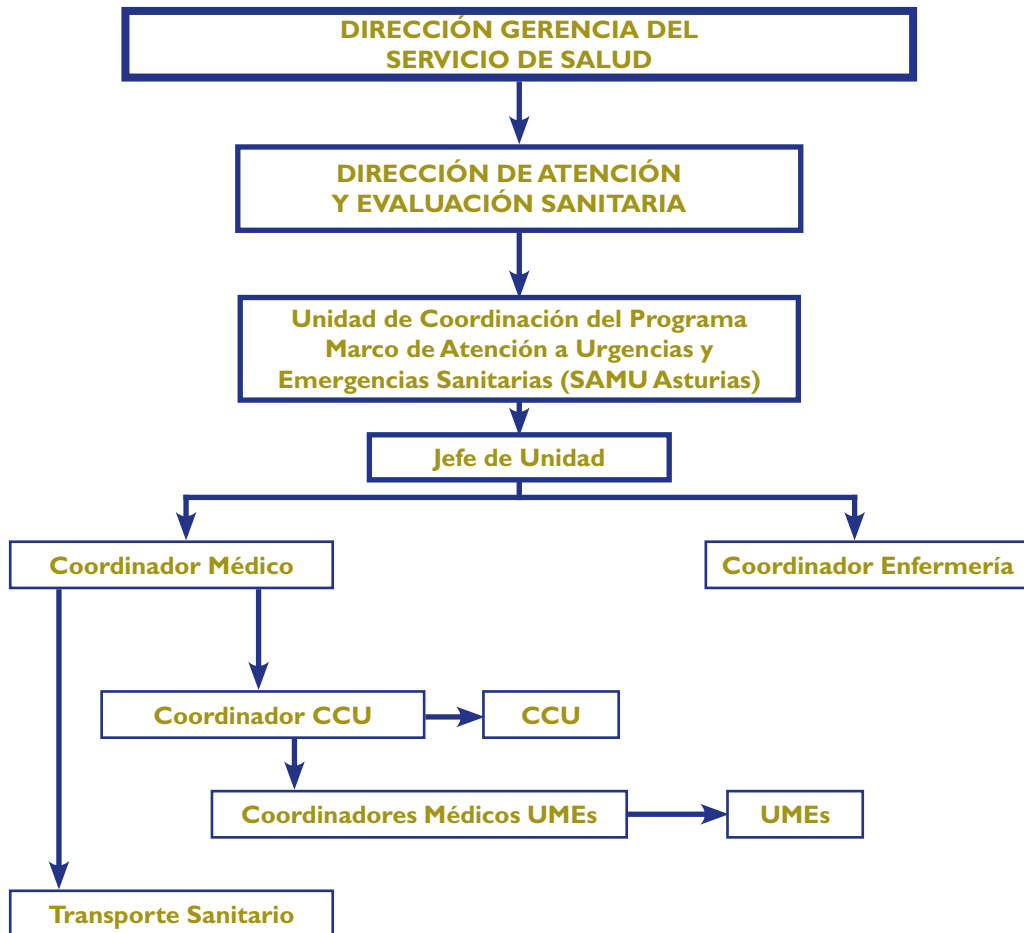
DIRECCIÓN GERENCIA DEL SERVICIO DE SALUD

DIRECCIÓN DE ATENCIÓN Y EVALUACIÓN SANITARIA

Unidad de Coordinación del Programa Marco de Atención a Urgencias y Emergencias Sanitarias (SAMU Asturias)

Jefe de Unidad

Coordinador Médico

Coordinador Enfermería

Coordinador CCU

CCU

Coordinadores Médicos UMEs

UMEs

Transporte Sanitario